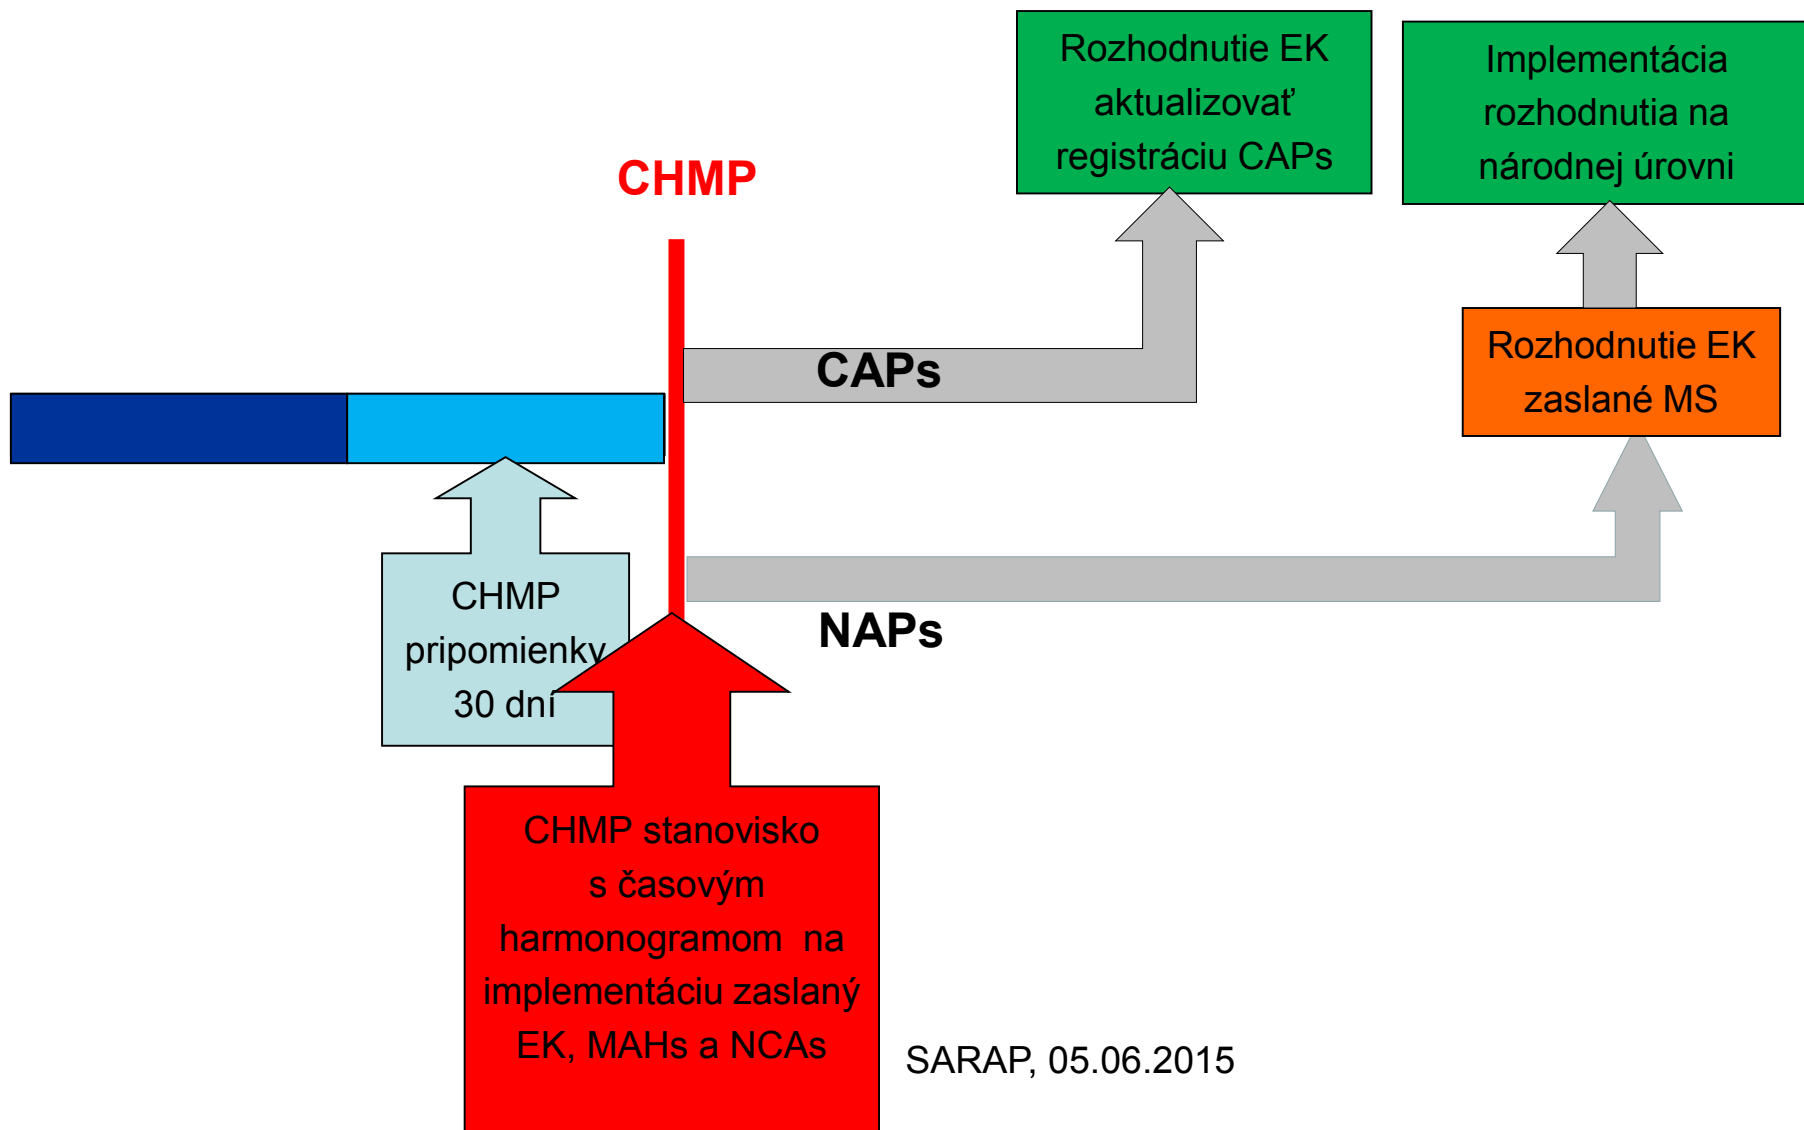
Rozhodnutie EK aktualizovať registráciu CAPs

Implementácia rozhodnutia na národnej úrovni

CHMP

CAPs

Rozhodnutie EK zaslané MS

CHMP pripomienky 30 dní

NAPs

CHMP stanovisko s časovým harmonogramom na implementáciu zaslaný EK, MAHs a NCAs

SARAP, 05.06.2015